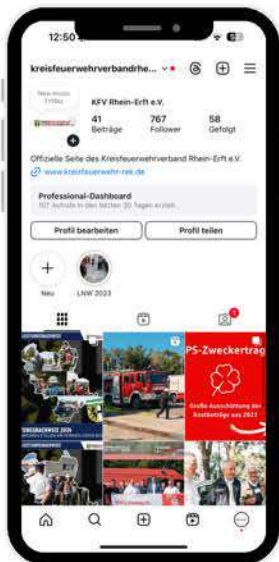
12:50

kreisfeuerwehrverbandrhe... ˅

New music Friday

KFV Rhein-Erft e.V.

41 Beiträge

767 Follower

58 Gefolgt

Offizielle Seite des Kreisfeuerwehrverband Rhein-Erft e.V.

www.kreisfeuerwehr-rek.de

Professional-Dashboard

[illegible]

Profil bearbeiten

Profil teilen

Neu

LNW 2023

PS-Zweckertrag

Große Ausschüttung der Zweckerträge aus 2023

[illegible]

1